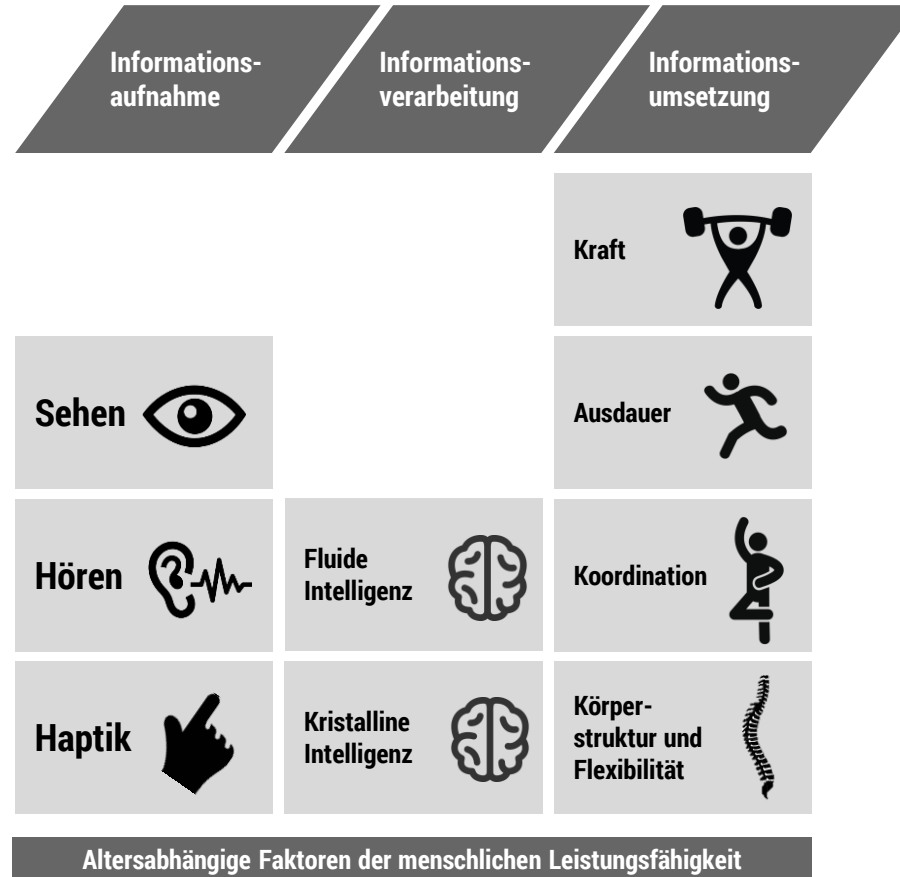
Informationsaufnahme

Informationsverarbeitung

Informationsumsetzung

Kraft

Sehen

Ausdauer

Hören

Fluide Intelligenz

Koordination

Haptik

Kristalline Intelligenz

Körperstruktur und Flexibilität

Altersabhängige Faktoren der menschlichen Leistungsfähigkeit